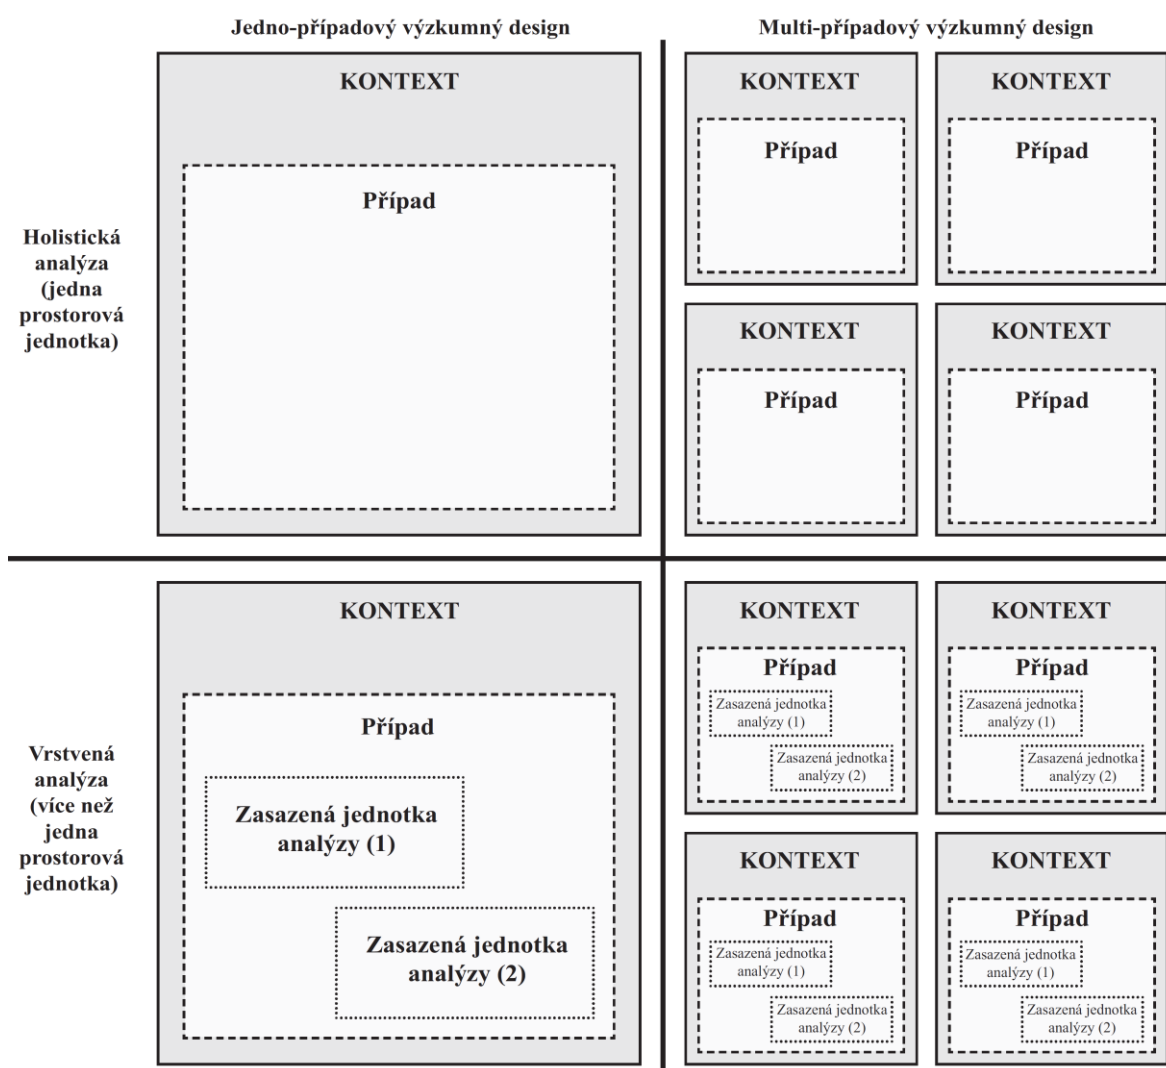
Jedno-případový výzkumný design

Multi-případový výzkumný design

Holistická analýza (jedna prostorová jednotka)

KONTEXT

Případ

KONTEXT

Případ

KONTEXT

Případ

KONTEXT

Případ

KONTEXT

Případ

Vrstvená analýza (více než jedna prostorová jednotka)

KONTEXT

Případ

Zasazená jednotka analýzy (1)

Zasazená jednotka analýzy (2)

KONTEXT

Případ

Zasazená jednotka analýzy (1)

Zasazená jednotka analýzy (2)

KONTEXT

Případ

Zasazená jednotka analýzy (1)

Zasazená jednotka analýzy (2)

KONTEXT

Případ

Zasazená jednotka analýzy (1)

Zasazená jednotka analýzy (2)

KONTEXT

Případ

Zasazená jednotka analýzy (1)

Zasazená jednotka analýzy (2)